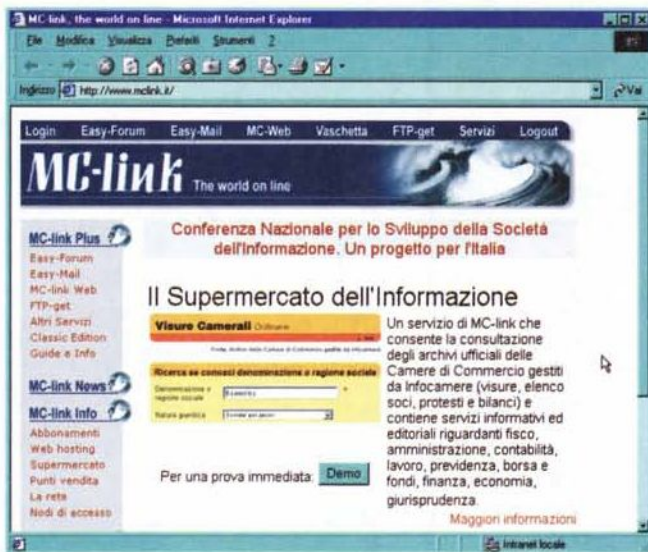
MC-link, the world on line - Microsoft Internet Explorer

File Modifica Visualizza Preferiti Strumenti ?

Indirizzo http://www.mclink.it/

Vai

Login Easy-Forum Easy-Mail MC-Web Vaschetta FTP-get Servizi Logout

MC-link The world on line

MC-link Plus
Easy-Forum
Easy-Mail
MC-link Web
FTP-get
Altri Servizi
Classic Edition
Guide e Info

MC-link News

MC-link Info
Abbonamenti
Web hosting
Supermercato
Punti vendita
La rete
Nodi di accesso

Conferenza Nazionale per lo Sviluppo della Società dell'Informazione. Un progetto per l'Italia

Il Supermercato dell'Informazione

Visure Camerali Ordinarie

Ricerca se conosci denominazione o ragione sociale

Denominazione o ragione sociale

Natura giuridica

Un servizio di MC-link che consente la consultazione degli archivi ufficiali delle Camere di Commercio gestiti da Infocamere (visure, elenco soci, protesti e bilanci) e contiene servizi informativi ed editoriali riguardanti fisco, amministrazione, contabilità, lavoro, previdenza, borsa e fondi, finanza, economia, giurisprudenza.

Per una prova immediata: Demo

Maggiori informazioni

Intranet locale